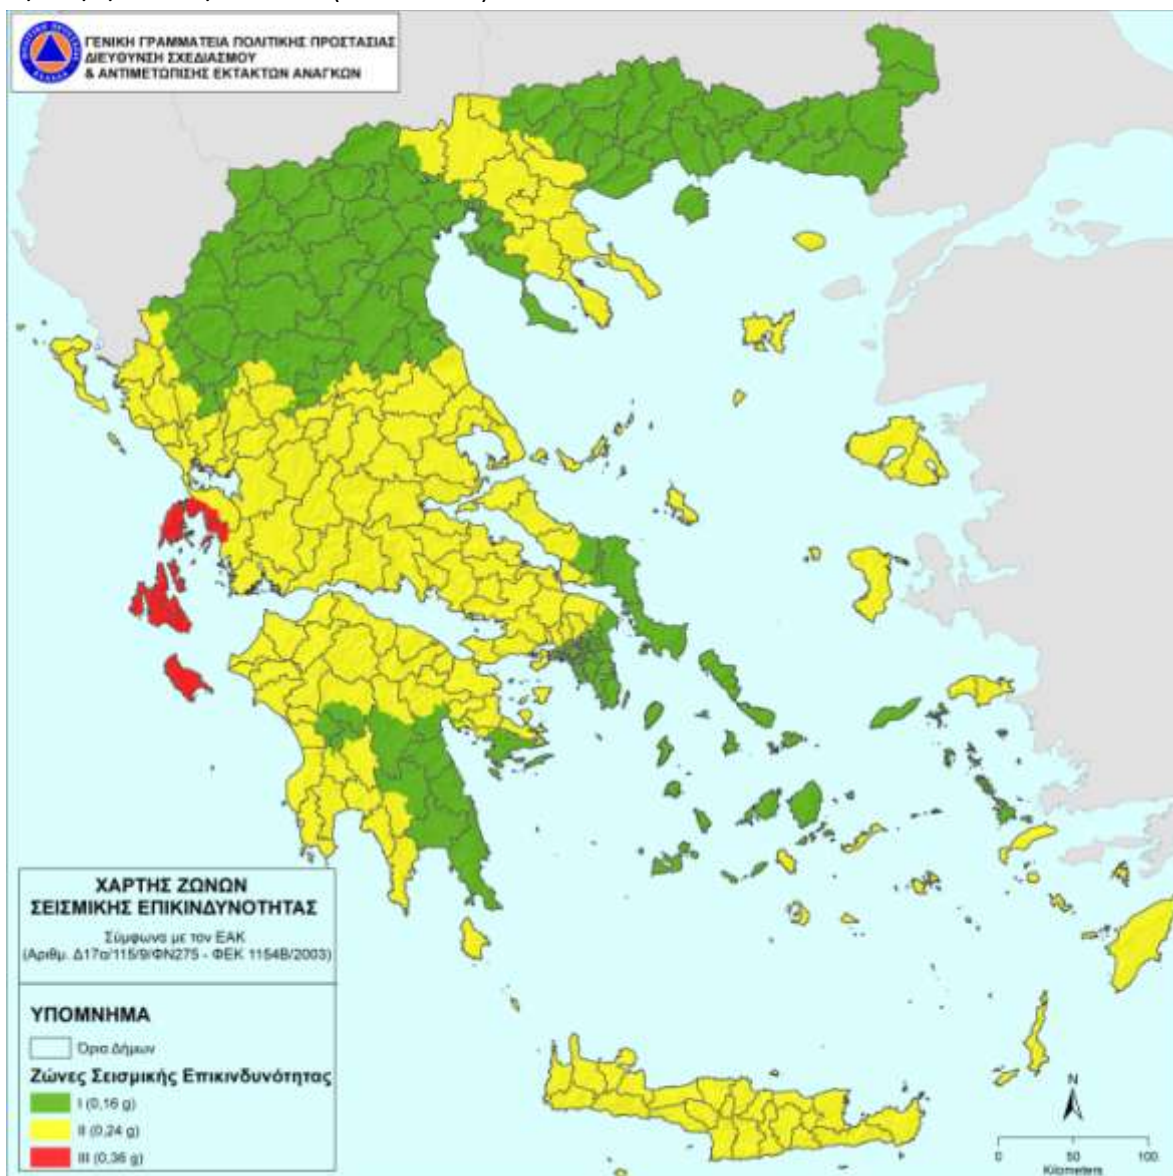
ΓΕΝΙΚΗ ΓΡΑΜΜΑΤΕΙΑ ΠΟΛΙΤΙΚΗΣ ΠΡΟΣΤΑΣΙΑΣ
ΔΙΕΥΘΥΝΣΗ ΣΧΕΔΙΑΣΜΟΥ
& ΑΝΤΙΜΕΤΩΠΙΣΗΣ ΕΚΤΑΚΤΩΝ ΑΝΑΓΚΩΝ

ΧΑΡΤΗΣ ΖΩΝΩΝ
ΣΕΙΣΜΙΚΗΣ ΕΠΙΚΙΝΔΥΝΟΤΗΤΑΣ

Σύμφωνα με τον ΕΑΚ
(Αριθμ. Δ17α/115/9/ΦΝ275 - ΦΕΚ 1154Β/2003)

ΥΠΟΜΝΗΜΑ

Όρια Δήμων

Ζώνες Σεισμικής Επικινδυνότητας

I (0,16 g)

II (0,24 g)

III (0,36 g)

N

0 50 100
Kilometers